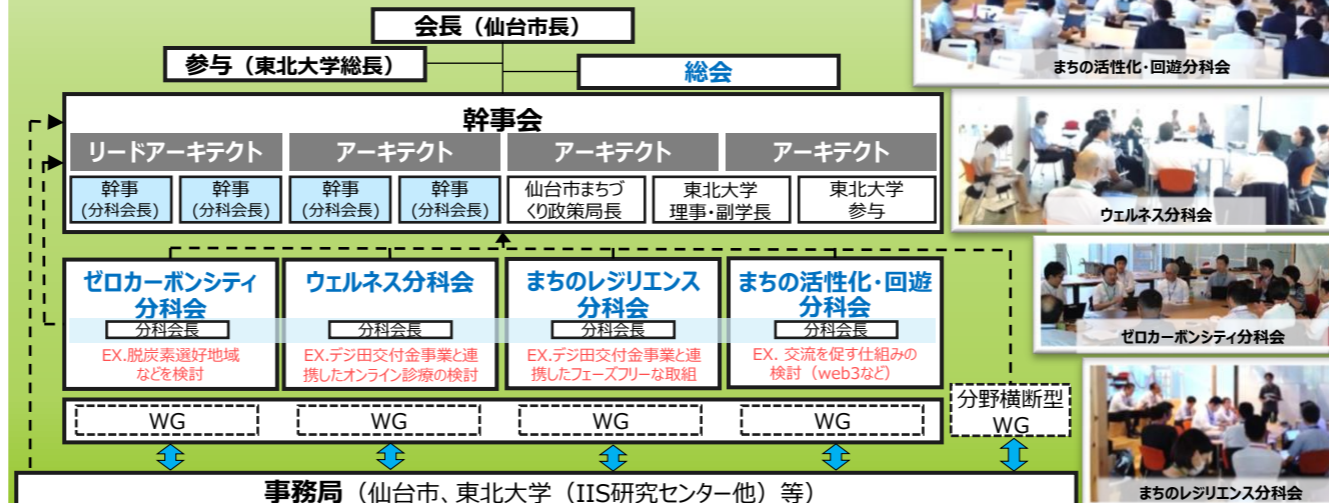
会長（仙台市長）

参与（東北大学総長）

総会

幹事会

リードアーキテクト

アーキテクト

アーキテクト

アーキテクト

幹事（分科会長）

幹事（分科会長）

幹事（分科会長）

幹事（分科会長）

仙台市まちづくり政策局長

東北大学理事・副学長

東北大学参与

ゼロカーボンシティ分科会

分科会長

EX.脱炭素選好地域などを検討

ウェルネス分科会

分科会長

EX.デジ田交付金事業と連携したオンライン診療の検討

まちのレジリエンス分科会

分科会長

EX.デジ田交付金事業と連携したフェーズフリーな取組

まちの活性化・回遊分科会

分科会長

EX. 交流を促す仕組みの検討（web3など）

WG

WG

WG

WG

分野横断型WG

事務局（仙台市、東北大学（IIS研究センター他）等）

まちの活性化・回遊分科会

ウェルネス分科会

ゼロカーボンシティ分科会

まちのレジリエンス分科会